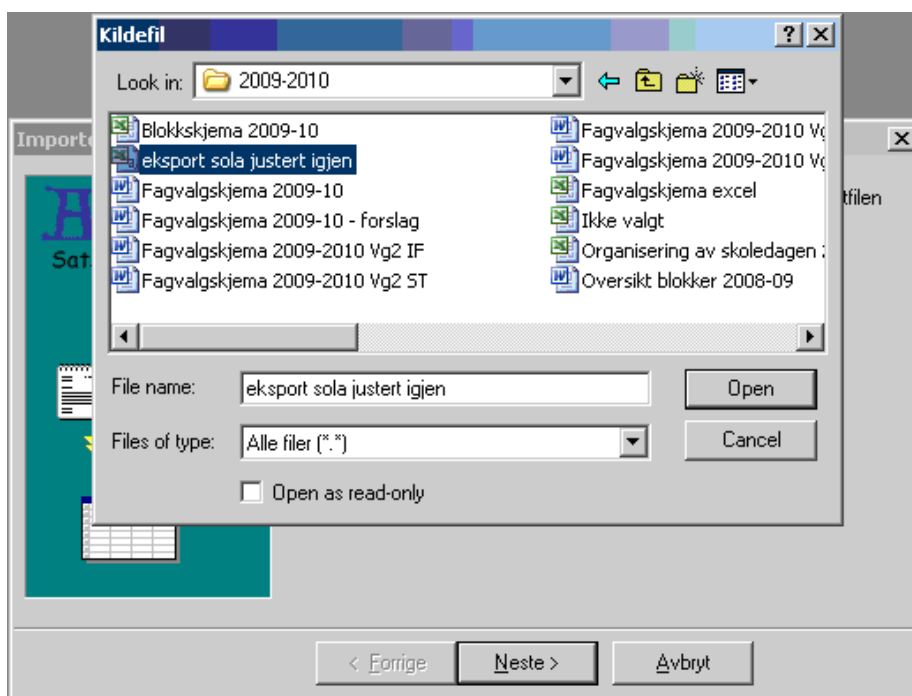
Kildefil

?

Look in: 2009-2010

Blokkskjema 2009-10
eksport sola justert igjen
Fagvalgskjema 2009-10
Fagvalgskjema 2009-10 - forslag
Fagvalgskjema 2009-2010 Vg2 IF
Fagvalgskjema 2009-2010 Vg2 ST

Fagvalgskjema 2009-2010 Vg
Fagvalgskjema 2009-2010 Vg
Fagvalgskjema excel
Ikke valgt
Organisering av skoledagen
Oversikt blokker 2008-09

File name: eksport sola justert igjen
Open
Files of type: Alle filer (*.*)
Cancel
Open as read-only

Importe
Sat
tfilen

< Forrige
Neste >
Avbryt